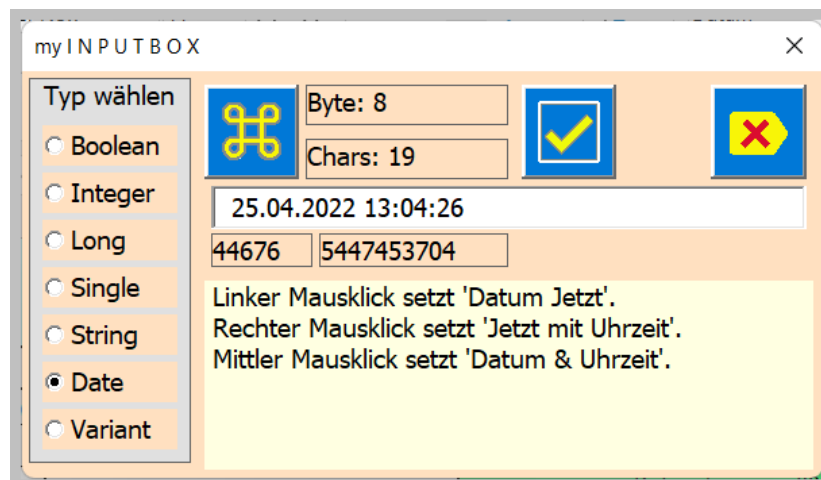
my I N P U T B O X

×

Typ wählen

Boolean

Integer

Long

Single

String

Date

Variant

Byte: 8

Chars: 19

25.04.2022 13:04:26

44676

5447453704

Linker Mausklick setzt 'Datum Jetzt'.
Rechter Mausklick setzt 'Jetzt mit Uhrzeit'.
Mittler Mausklick setzt 'Datum & Uhrzeit'.